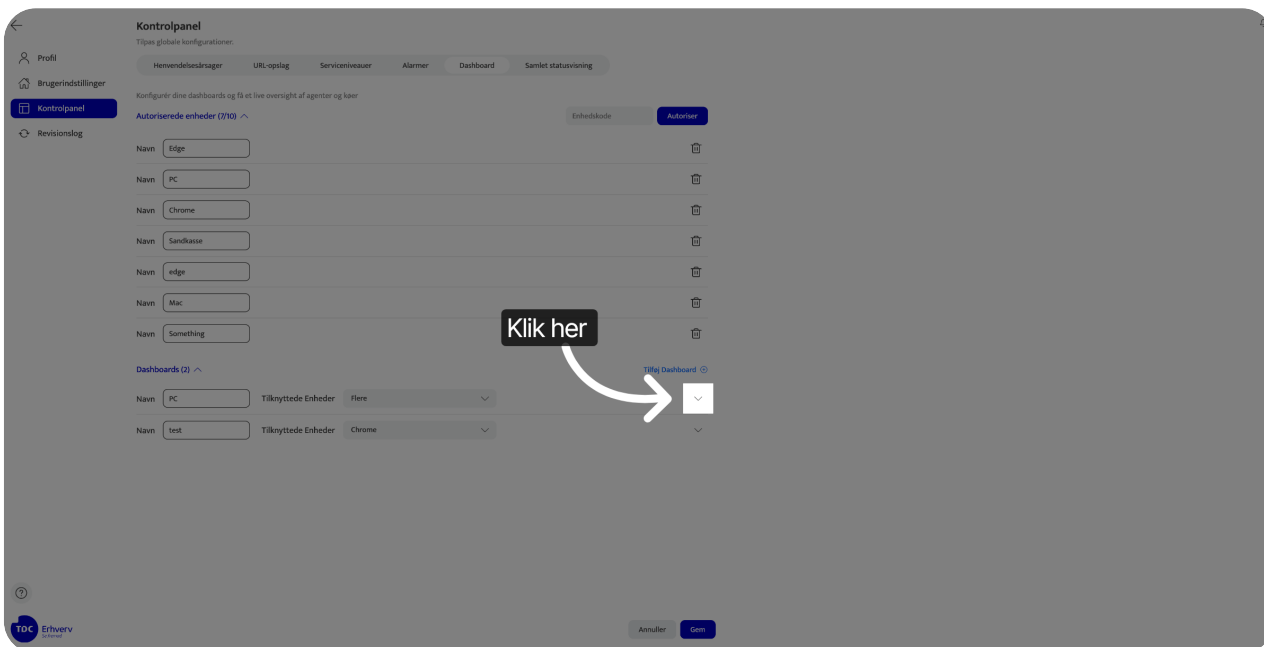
Kontrolpanel
Tilpas globale konfigurationer.

Profil
Brugerindstillinger
Kontrolpanel
Revisionslog

Henvendelsesårsager | URL-opslag | Serviceniveauer | Alarmer | Dashboard | Samlet statusvisning

Konfigurér dine dashboards og få et live oversigt af agenter og køer

Autoriserede enheder (7/10)

Enhedskode
Autoriser

Navn Edge
Navn PC
Navn Chrome
Navn Sandkasse
Navn edge
Navn Mac
Navn Something

Klik her

Dashboards (2)

Tilføj Dashboard

Navn PC Tilknyttede Enheder Flere
Navn test Tilknyttede Enheder Chrome

TDC Erhverv

Annuller
Gem